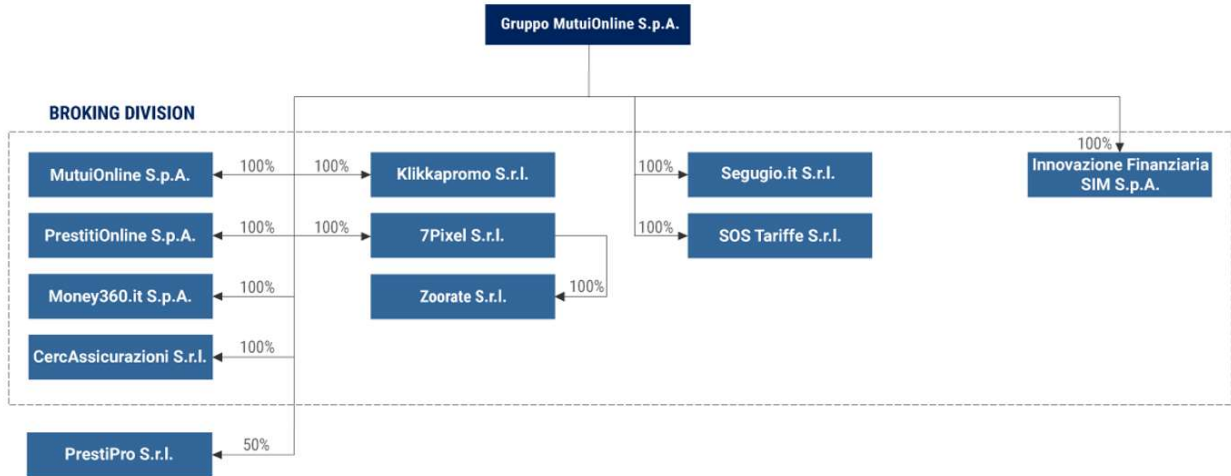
Gruppo MutuiOnline S.p.A.

BROKING DIVISION

MutuiOnline S.p.A.

100%

100%

Klikkapromo S.r.l.

100%

Segugio.it S.r.l.

100%

Innovazione Finanziaria SIM S.p.A.

PrestitiOnline S.p.A.

100%

100%

7Pixel S.r.l.

100%

SOS Tariffe S.r.l.

Money360.it S.p.A.

100%

Zoorate S.r.l.

100%

CercAssicurazioni S.r.l.

100%

PrestiPro S.r.l.

50%